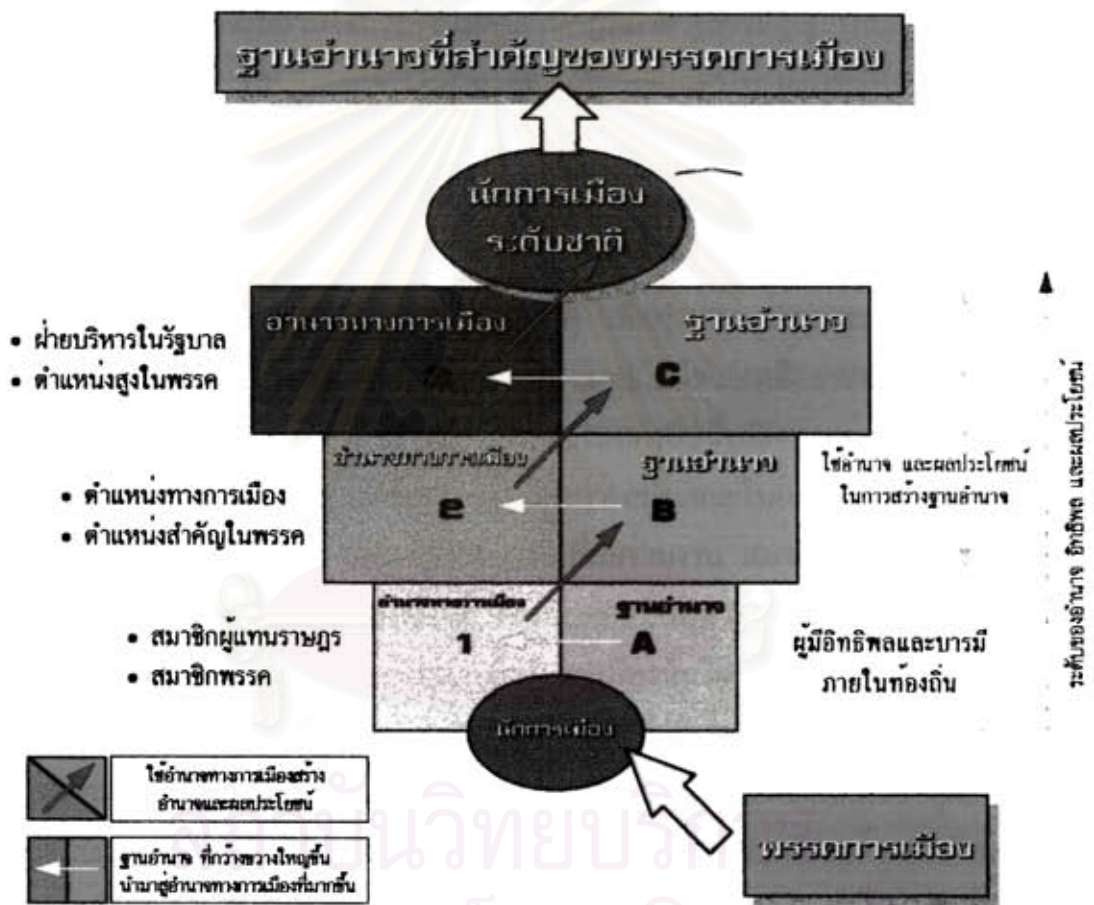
ฐานอำนาจที่สำคัญของพรรคการเมือง

นักการเมือง
ระดับชาติ

อำนาจทางการเมือง
a

ฐานอำนาจ
C

• ฝ่ายบริหารในรัฐบาล
• ตำแหน่งสูงในพรรค

อำนาจทางการเมือง
๒

ฐานอำนาจ
B

• ตำแหน่งทางการเมือง
• ตำแหน่งสำคัญในพรรค

ใช้อำนาจ และผลประโยชน์ในการสร้างฐานอำนาจ

อำนาจทางการเมือง
1

ฐานอำนาจ
A

• สมาชิกผู้แทนราษฎร
• สมาชิกพรรค

ผู้มีอิทธิพลและบารมีภายในท้องถิ่น

นักการเมือง

ระดับของอำนาจ อิทธิพล และผลประโยชน์

ใช้อำนาจทางการเมืองสร้างอำนาจและผลประโยชน์

ฐานอำนาจ ที่กว้างขวางใหญ่ขึ้น นำมาสู่อำนาจทางการเมืองที่มากขึ้น

พรรคการเมือง